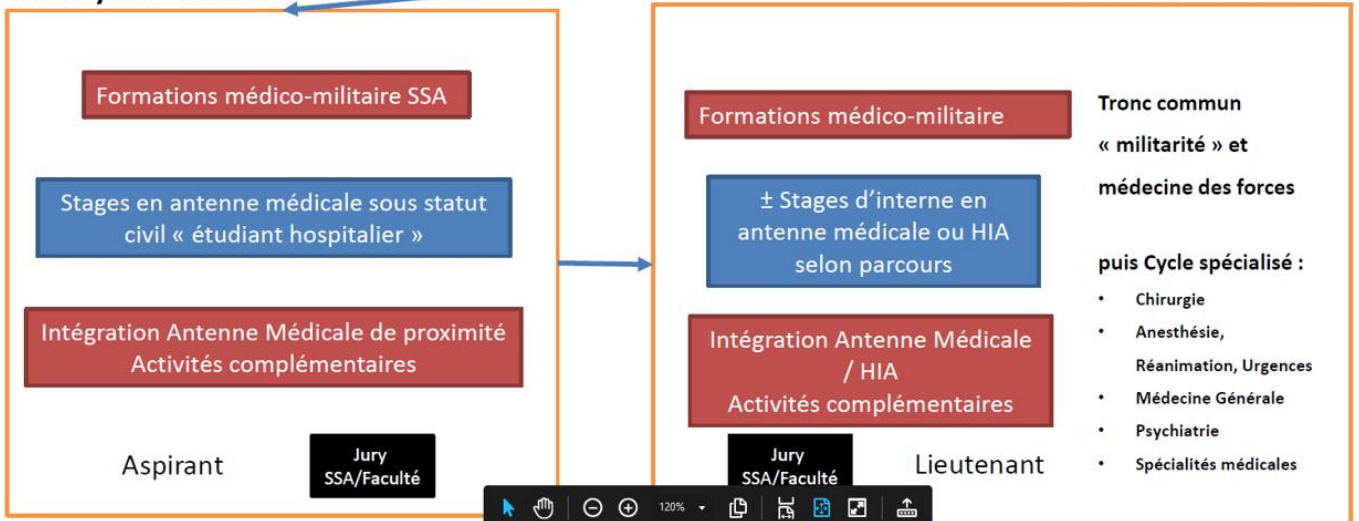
Formations médico-militaire SSA

Stages en antenne médicale sous statut civil « étudiant hospitalier »

Intégration Antenne Médicale de proximité
Activités complémentaires

Aspirant

Jury
SSA/Faculté

Formations médico-militaire

± Stages d'interne en antenne médicale ou HIA selon parcours

Intégration Antenne Médicale / HIA
Activités complémentaires

Jury
SSA/Faculté

Lieutenant

Tronc commun « militarité » et médecine des forces

puis Cycle spécialisé :

- Chirurgie
- Anesthésie, Réanimation, Urgences
- Médecine Générale
- Psychiatrie
- Spécialités médicales

120%